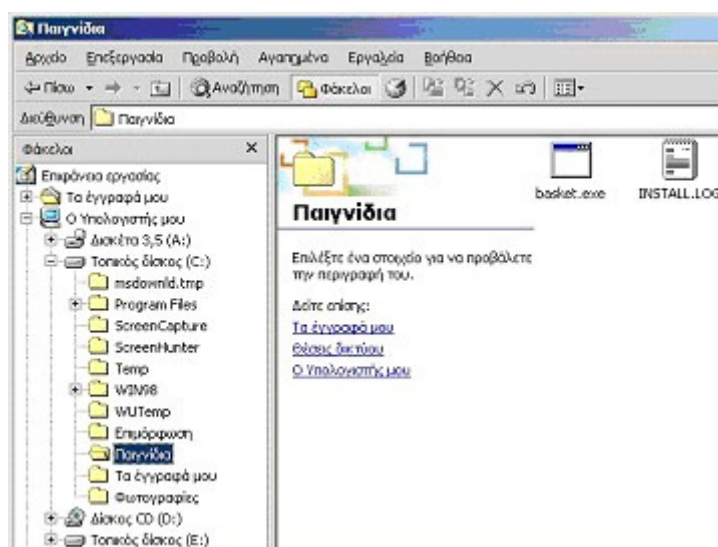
Παιγνίδια

Αρχείο Επεξεργασία Προβολή Αγαπημένα Εργαλεία Βοήθεια

Πίσω Αναζήτηση Φάκελοι

Διεύθυνση Παιγνίδια

Φάκελοι ×

Επιφάνεια εργασίας
Τα έγγραφά μου
Ο Υπολογιστής μου
Δισκέτα 3,5 (A:)
Τοπικός δίσκος (C:)
msdownld.tmp
Program Files
ScreenCapture
ScreenHunter
Temp
WIN98
WUTemp
Επιμόρφωση
Παιγνίδια
Τα έγγραφά μου
Φωτογραφίες
Δίσκος CD (D:)
Τοπικός δίσκος (E:)

Παιγνίδια

Επιλέξτε ένα στοιχείο για να προβάλετε την περιγραφή του.

Δείτε επίσης:
Τα έγγραφά μου
Θέσεις δικτύου
Ο Υπολογιστής μου

basket.exe
INSTALL.LOG